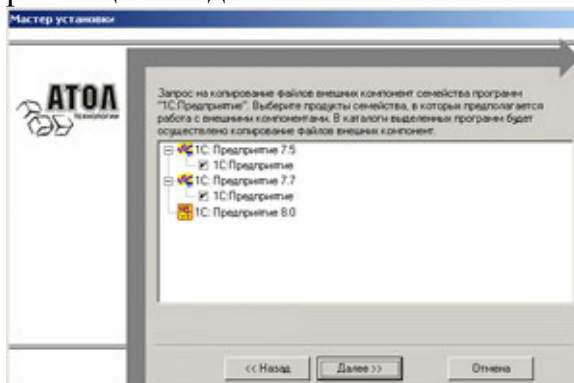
Мастер установки

АТОЛ
технологии

Запрос на копирование файлов внешних компонент семейства программ "1С:Предприятие". Выберите продукты семейства, в которых предполагается работа с внешними компонентами. В каталоги выделенных программ будет осуществлено копирование файлов внешних компонент.

1С: Предприятие 7.5
1С:Предприятие
1С: Предприятие 7.7
1С:Предприятие
1С: Предприятие 8.0

<< Назад
Далее >>
Отмена